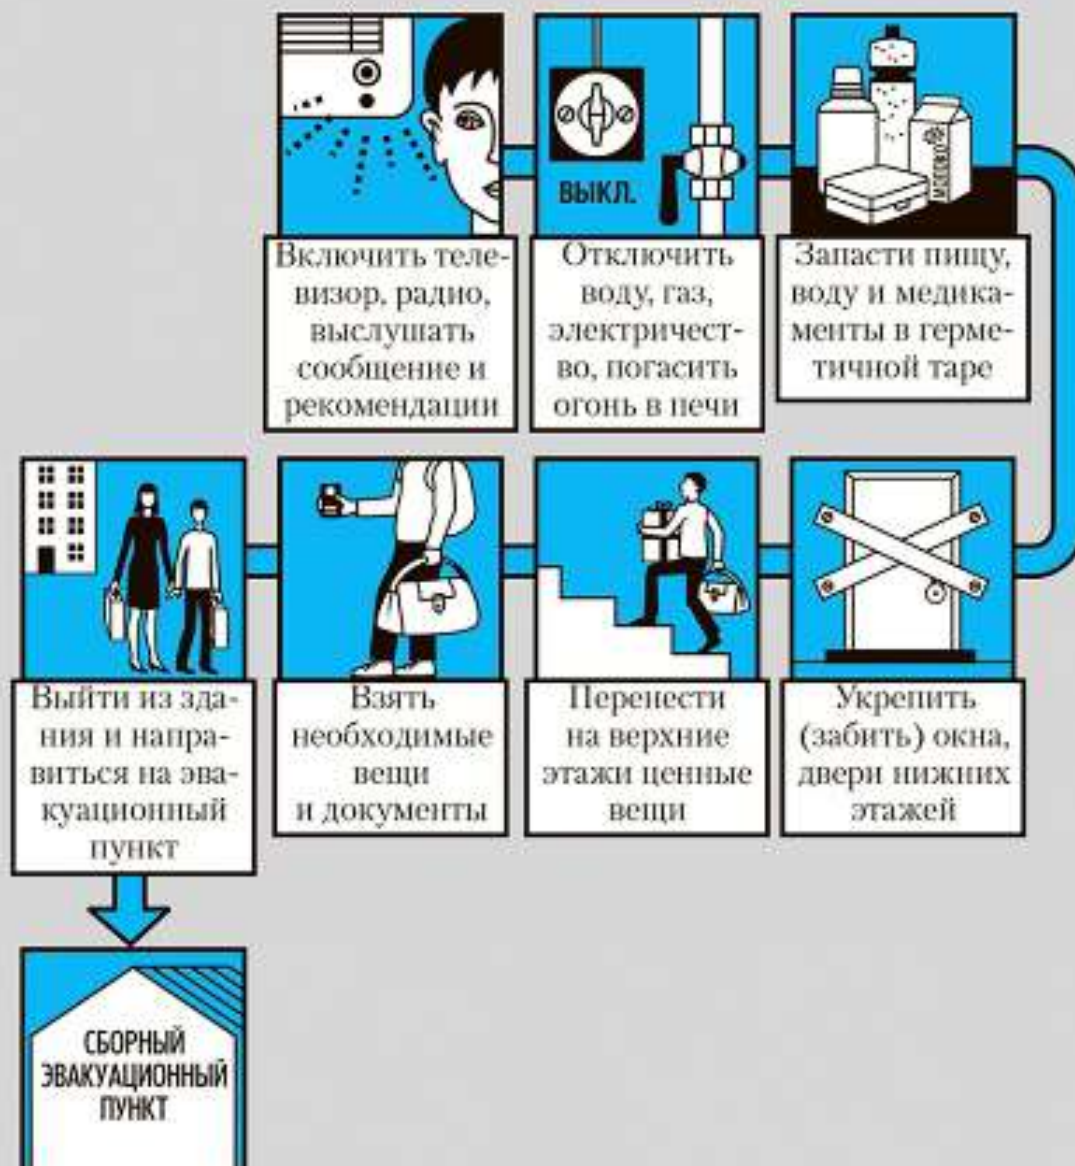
ВЫКЛ.

Включить телевизор, радио, выслушать сообщение и рекомендации

Отключить воду, газ, электричество, погасить огонь в печи

Запасти пищу, воду и медикаменты в герметичной таре

Укрепить (забить) окна, двери нижних этажей

Перенести на верхние этажи ценные вещи

Взять необходимые вещи и документы

Выйти из здания и направиться на эвакуационный пункт

СБОРНЫЙ ЭВАКУАЦИОННЫЙ ПУНКТ